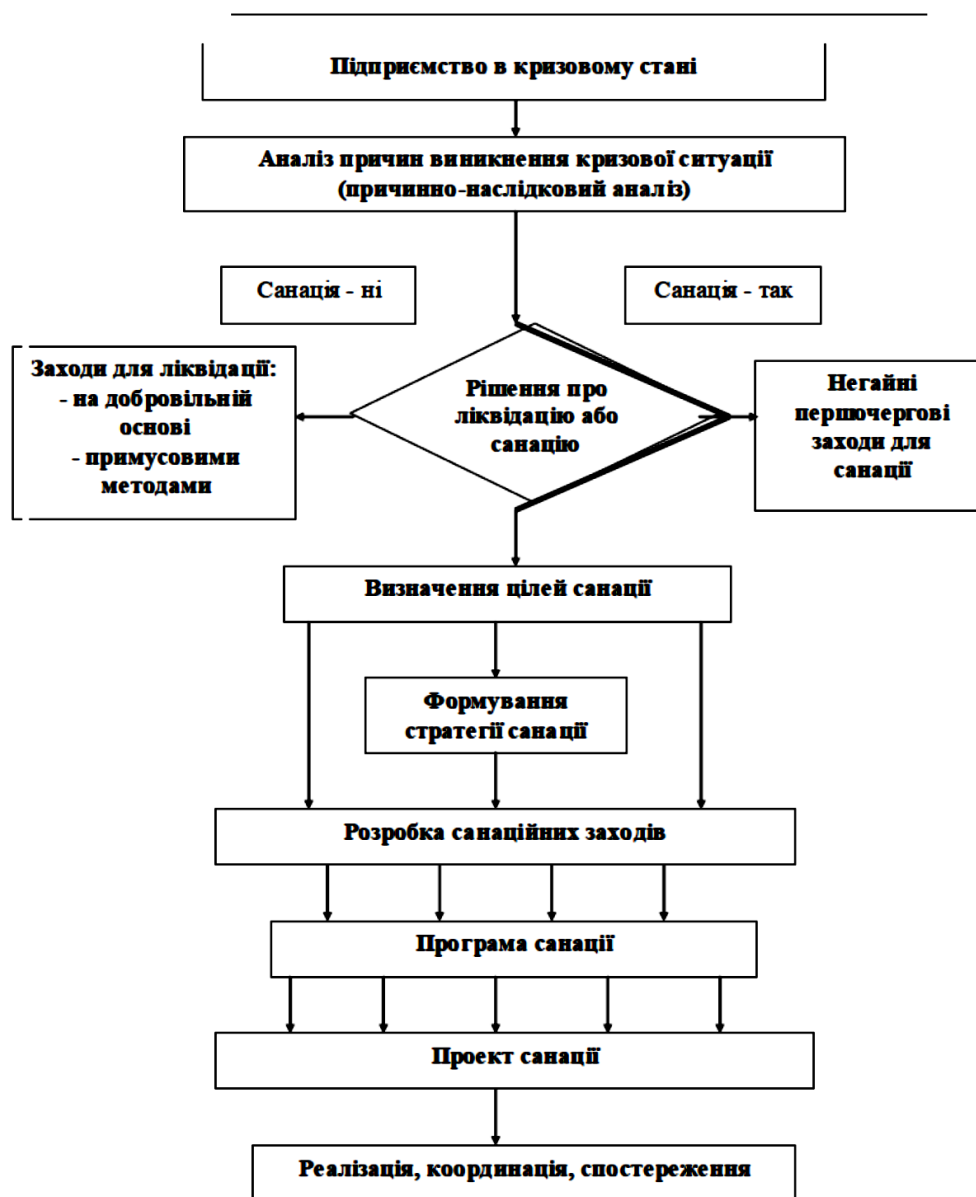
Підприємство в кризовому стані

Аналіз причин виникнення кризової ситуації (причинно-наслідковий аналіз)

Санація - ні

Санація - так

Заходи для ліквідації:
- на добровільній основі
- примусовими методами

Рішення про ліквідацію або санацію

Негайні першочергові заходи для санації

Визначення цілей санації

Формування стратегії санації

Розробка санаційних заходів

Програма санації

Проект санації

Реалізація, координація, спостереження